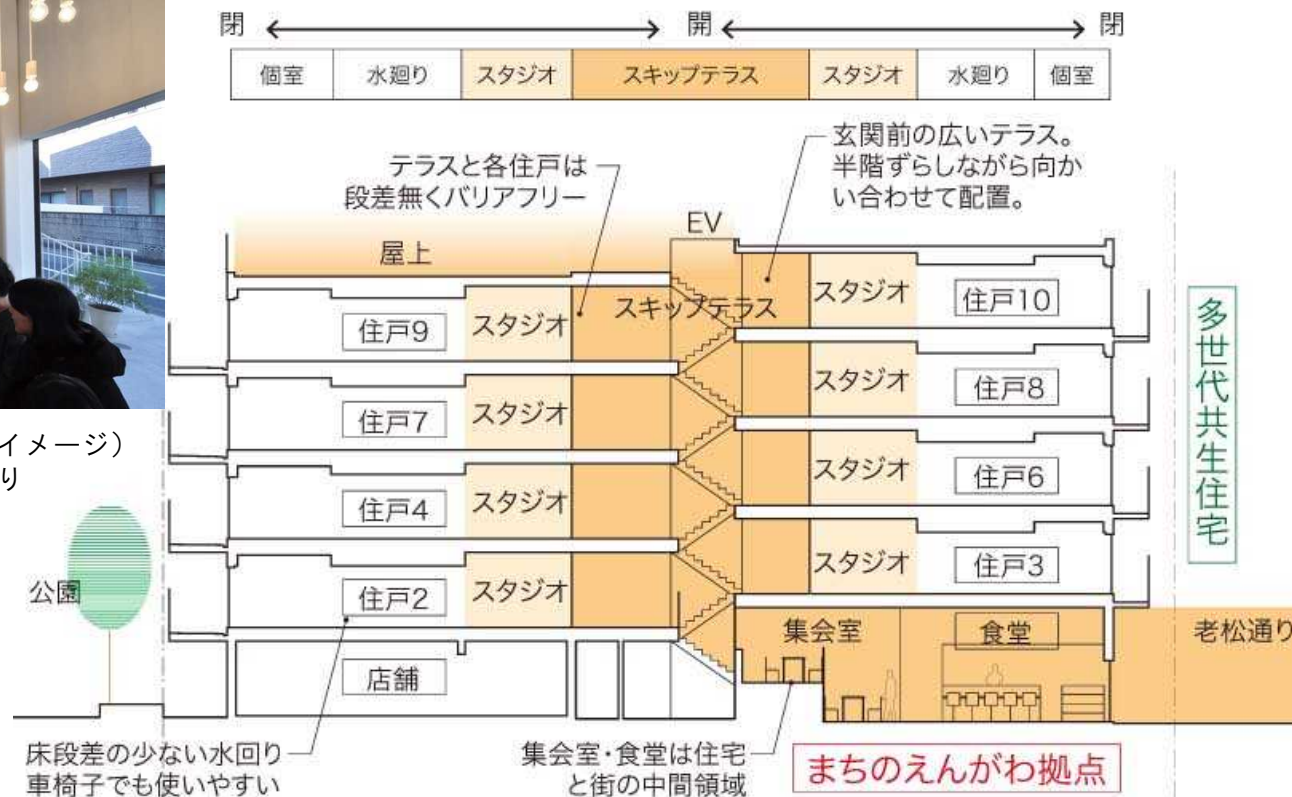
閉 ← → 開 ← → 閉

| 個室 | 水廻り | スタジオ | スキップテラス | スタジオ | 水廻り | 個室 |
|---|---|---|---|---|---|---|

イメージ）
り

テラスと各住戸は段差無くバリアフリー

玄関前の広いテラス。半階ずらしながら向かい合わせて配置。

EV

屋上

住戸9
スタジオ
スキップテラス
スタジオ
住戸10

住戸7
スタジオ
スタジオ
住戸8

住戸4
スタジオ
スタジオ
住戸6

住戸2
スタジオ
スタジオ
住戸3

多世代共生住宅

公園

店舗

集会室
食堂

老松通り

床段差の少ない水回り
車椅子でも使いやすい

集会室・食堂は住宅と街の中間領域

まちのえんがわ拠点